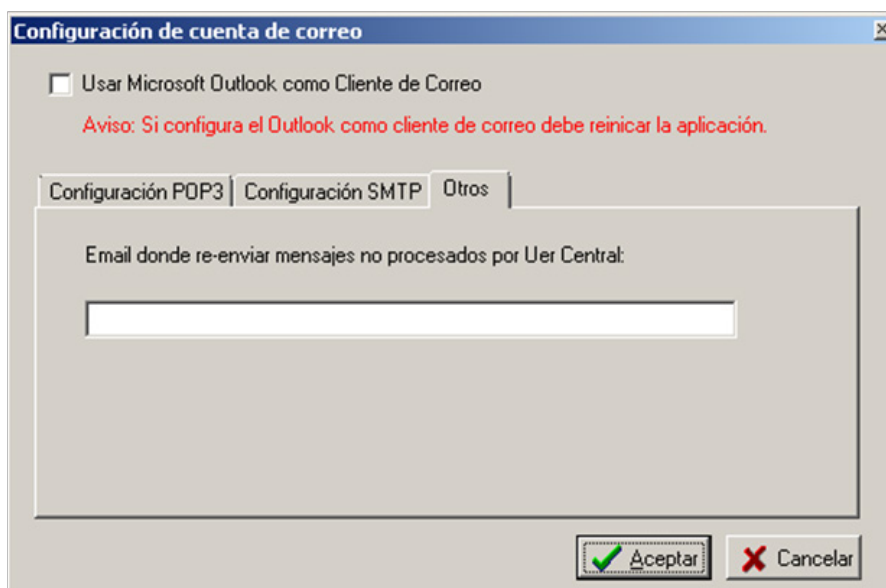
Configuración de cuenta de correo

Usar Microsoft Outlook como Cliente de Correo

Aviso: Si configura el Outlook como cliente de correo debe reinicar la aplicación.

Configuración POP3 | Configuración SMTP | Otros

Email donde re-enviar mensajes no procesados por Uer Central:

Aceptar

Cancelar